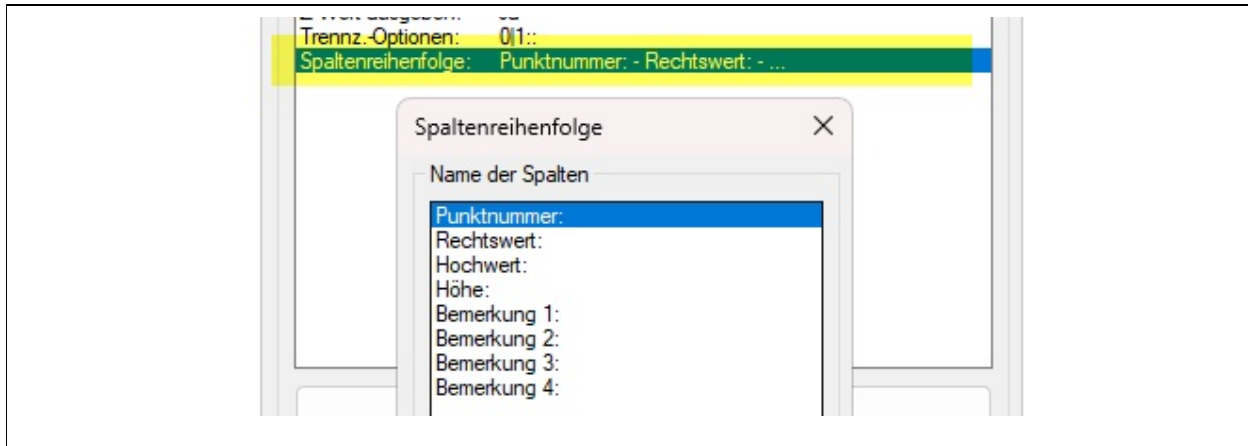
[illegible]
Trennz.-Optionen: 0|1::
Spaltenreihenfolge: Punktnummer: - Rechtswert: - ...

Spaltenreihenfolge ×

Name der Spalten

Punktnummer:
Rechtswert:
Hochwert:
Höhe:
Bemerkung 1:
Bemerkung 2:
Bemerkung 3:
Bemerkung 4: